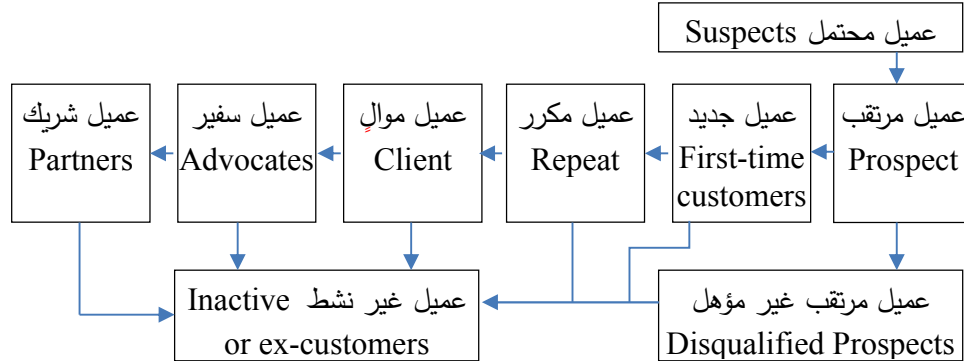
Suspects عميل محتمل

عميل مرتقب
Prospect

عميل جديد
First-time customers

عميل مكرر
Repeat

عميل موالٍ
Client

عميل سفير
Advocates

عميل شريك
Partners

عميل غير نشط Inactive
or ex-customers

عميل مرتقب غير مؤهل
Disqualified Prospects